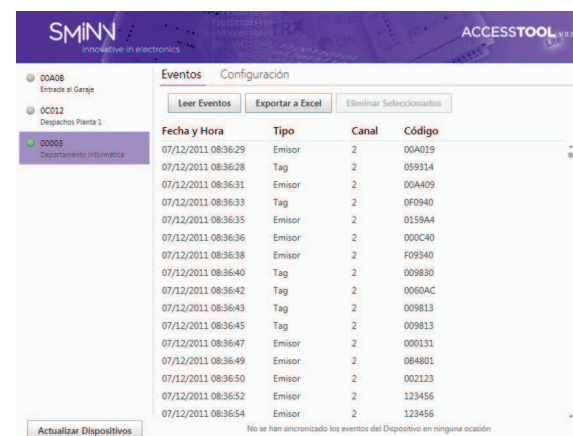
SMINN
innovative in electronics

ACCESSTOOL v.1

00A08
Entrada al Garaje

0C012
Despachos Planta 1

00003
Departamento Informática

Eventos Configuración

Leer Eventos
Exportar a Excel
Eliminar Seleccionados

| Fecha y Hora | Tipo | Canal | Código |
|---|---|---|---|
| 07/12/2011 08:36:29 | Emisor | 2 | 00A019 |
| 07/12/2011 08:36:28 | Tag | 2 | 059314 |
| 07/12/2011 08:36:31 | Emisor | 2 | 00A409 |
| 07/12/2011 08:36:33 | Tag | 2 | 0F0940 |
| 07/12/2011 08:36:35 | Emisor | 2 | 0159A4 |
| 07/12/2011 08:36:36 | Emisor | 2 | 000C40 |
| 07/12/2011 08:36:38 | Emisor | 2 | F09340 |
| 07/12/2011 08:36:40 | Tag | 2 | 009830 |
| 07/12/2011 08:36:42 | Tag | 2 | 0060AC |
| 07/12/2011 08:36:43 | Tag | 2 | 009813 |
| 07/12/2011 08:36:45 | Tag | 2 | 009813 |
| 07/12/2011 08:36:47 | Emisor | 2 | 000131 |
| 07/12/2011 08:36:49 | Emisor | 2 | 0B4801 |
| 07/12/2011 08:36:50 | Emisor | 2 | 002123 |
| 07/12/2011 08:36:52 | Emisor | 2 | 123456 |
| 07/12/2011 08:36:54 | Emisor | 2 | 123456 |

Actualizar Dispositivos

No se han sincronizado los eventos del Dispositivo en ninguna ocasión